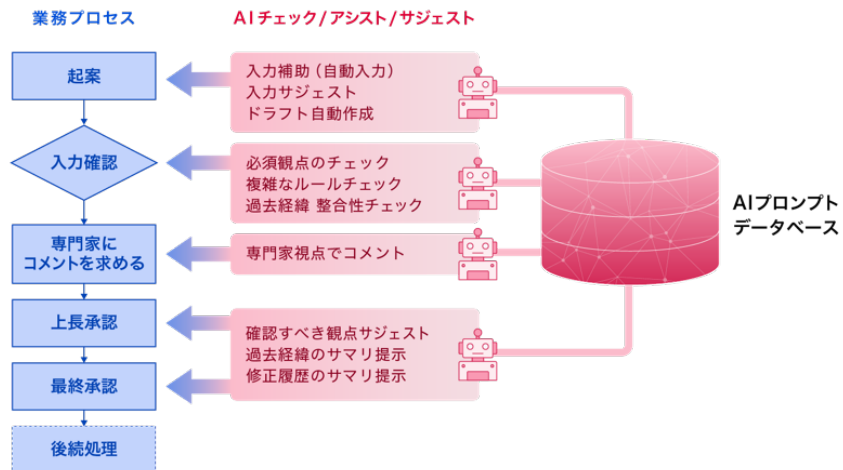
業務プロセス

AIチェック/アシスト/サジェスト

起案

入力補助（自動入力）
入力サジェスト
ドラフト自動作成

入力確認

必須観点のチェック
複雑なルールチェック
過去経緯 整合性チェック

専門家に
コメントを求める

専門家視点でコメント

上長承認

確認すべき観点サジェスト
過去経緯のサマリ提示
修正履歴のサマリ提示

最終承認

後続処理

AIプロンプト
データベース